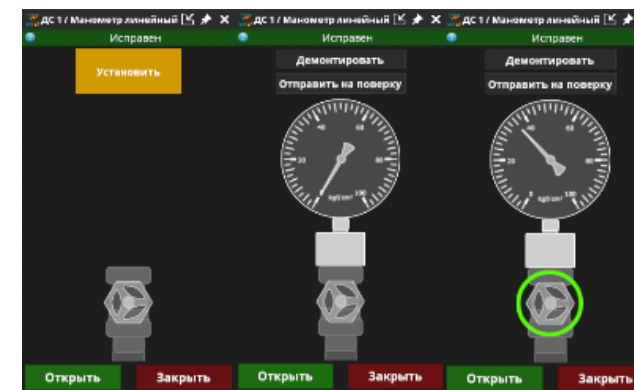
ДС 1 / Манометр линейный
Исправен
Установить
Открыть
Закрыть

ДС 1 / Манометр линейный
Исправен
Демонтировать
Отправить на поверку
0
20
40
60
80
100
kgf/cm²
Открыть
Закрыть

ДС 1 / Манометр линейный
Исправен
Демонтировать
Отправить на поверку
0
20
40
60
80
100
kgf/cm²
Открыть
Закрыть